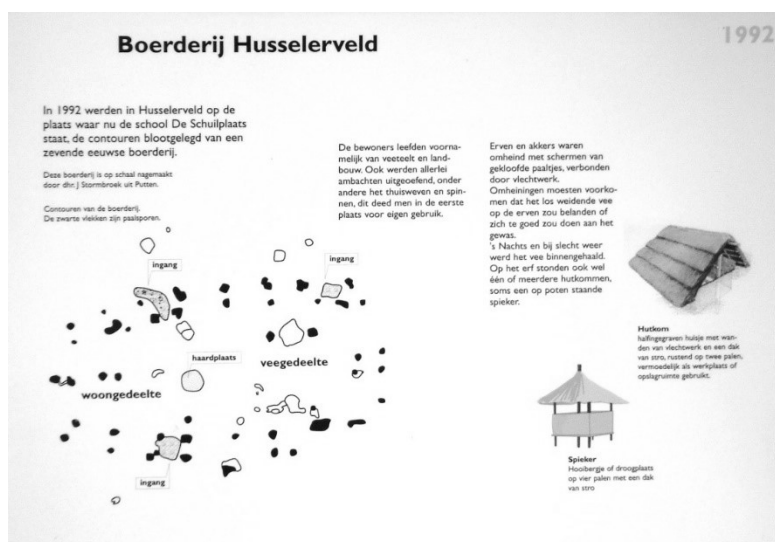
Boerderij Husselerveld

1992

In 1992 werden in Husselerveld op de plaats waar nu de school De Schuilplaats staat, de contouren blootgelegd van een zevende eeuwse boerderij.

Deze boerderij is op schaal nagemaakt door dhr. J Stormbroek uit Putten.

Contouren van de boerderij.
De zwarte vlekken zijn paalsporen.

De bewoners leefden voornamelijk van veeteelt en landbouw. Ook werden allerlei ambachten uitgeoefend, onder andere het thuisweven en spinnen, dit deed men in de eerste plaats voor eigen gebruik.

Erven en akkers waren omheind met schermen van gekloofde paaltjes, verbonden door vlechtwerk.
Omheiningen moesten voorkomen dat het los weidende vee op de erven zou belanden of zich te goed zou doen aan het gewas.
's Nachts en bij slecht weer werd het vee binnengehaald. Op het erf stonden ook wel één of meerdere hutkommen, soms een op poten staande spieker.

ingang

ingang

haardplaats

veegedeelte

woongedeelte

ingang

Hutkom
halfingegraven huisje met wanden van vlechtwerk en een dak van stro, rustend op twee palen, vermoedelijk als werkplaats of opslagruimte gebruikt.

Spieker
Hooibergje of droogplaats op vier palen met een dak van stro